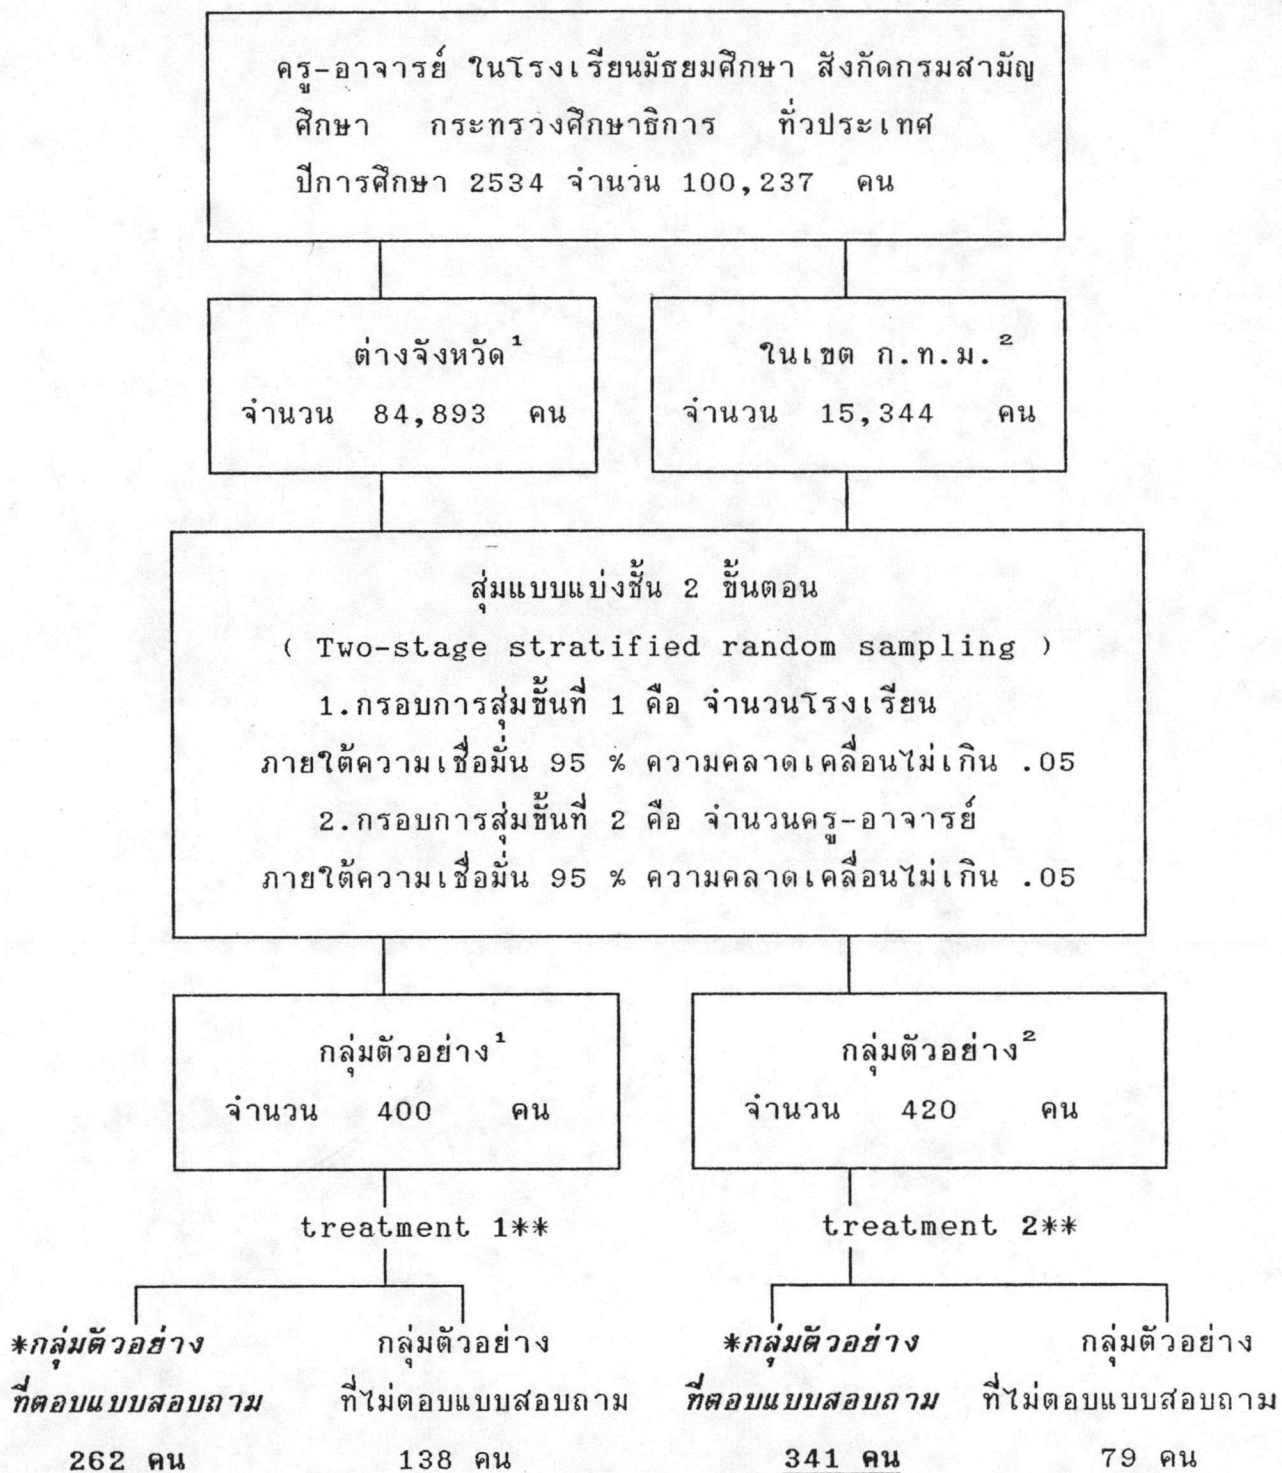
ครู-อาจารย์ ในโรงเรียนมัธยมศึกษา สังกัดกรมสามัญศึกษา กระทรวงศึกษาธิการ ทั่วประเทศ ปีการศึกษา 2534 จำนวน 100,237 คน

ต่างจังหวัด$^1$
จำนวน 84,893 คน

ในเขต ก.ท.ม.$^2$
จำนวน 15,344 คน

สุ่มแบบแบ่งชั้น 2 ขั้นตอน
( Two-stage stratified random sampling )
1.กรอบการสุ่มขั้นที่ 1 คือ จำนวนโรงเรียน
ภายใต้ความเชื่อมั่น 95 % ความคลาดเคลื่อนไม่เกิน .05
2.กรอบการสุ่มขั้นที่ 2 คือ จำนวนครู-อาจารย์
ภายใต้ความเชื่อมั่น 95 % ความคลาดเคลื่อนไม่เกิน .05

กลุ่มตัวอย่าง$^1$
จำนวน 400 คน

กลุ่มตัวอย่าง$^2$
จำนวน 420 คน

treatment 1**

treatment 2**

*กลุ่มตัวอย่าง ที่ตอบแบบสอบถาม
262 คน

กลุ่มตัวอย่าง ที่ไม่ตอบแบบสอบถาม
138 คน

*กลุ่มตัวอย่าง ที่ตอบแบบสอบถาม
341 คน

กลุ่มตัวอย่าง ที่ไม่ตอบแบบสอบถาม
79 คน